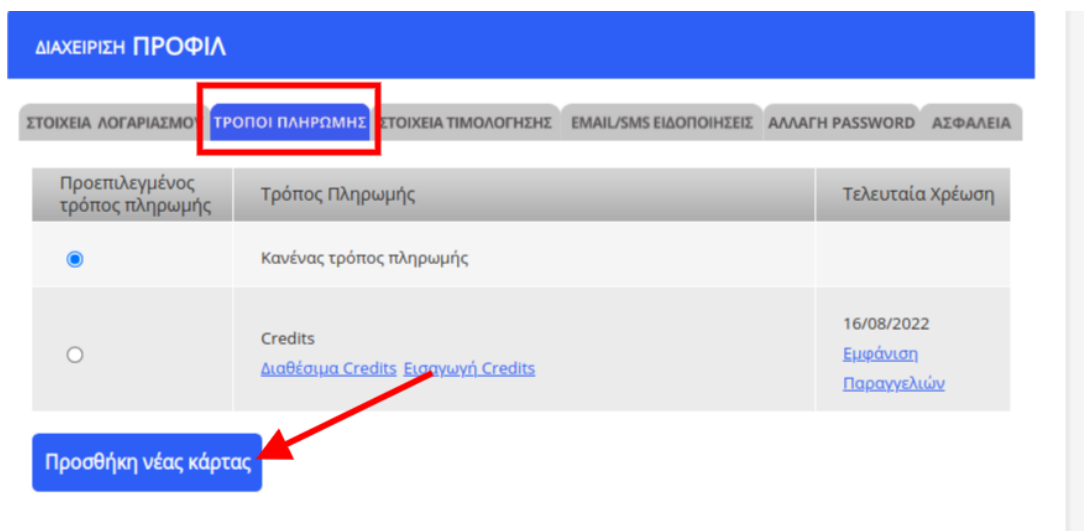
ΔΙΑΧΕΙΡΙΣΗ ΠΡΟΦΙΛ

ΣΤΟΙΧΕΙΑ ΛΟΓΑΡΙΑΣΜΟΥ | ΤΡΟΠΟΙ ΠΛΗΡΩΜΗΣ | ΣΤΟΙΧΕΙΑ ΤΙΜΟΛΟΓΗΣΗΣ | EMAIL/SMS ΕΙΔΟΠΟΙΗΣΕΙΣ | ΑΛΛΑΓΗ PASSWORD | ΑΣΦΑΛΕΙΑ

| Προεπιλεγμένος τρόπος πληρωμής | Τρόπος Πληρωμής | Τελευταία Χρέωση |
|---|---|---|
| | Κανένας τρόπος πληρωμής | |
| | Credits Διαθέσιμα Credits Εισαγωγή Credits | 16/08/2022 Εμφάνιση Παραγγελιών |

Προσθήκη νέας κάρτας